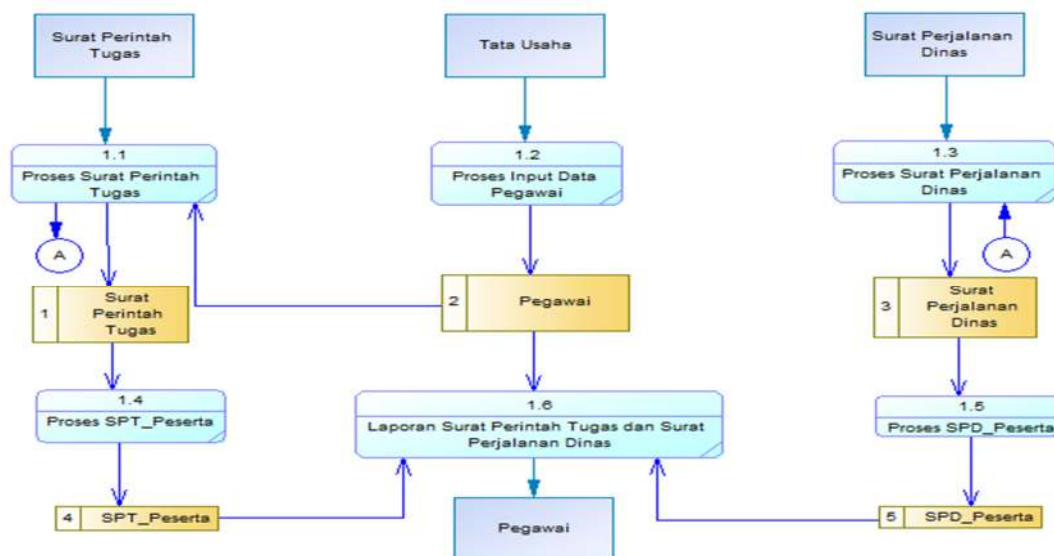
Surat Perintah Tugas

Tata Usaha

Surat Perjalanan Dinas

1.1
Proses Surat Perintah Tugas

1.2
Proses Input Data Pegawai

1.3
Proses Surat Perjalanan Dinas

A

A

1 Surat Perintah Tugas

2 Pegawai

3 Surat Perjalanan Dinas

1.4
Proses SPT_Peserta

1.6
Laporan Surat Perintah Tugas dan Surat Perjalanan Dinas

1.5
Proses SPD_Peserta

4 SPT_Peserta

Pegawai

5 SPD_Peserta